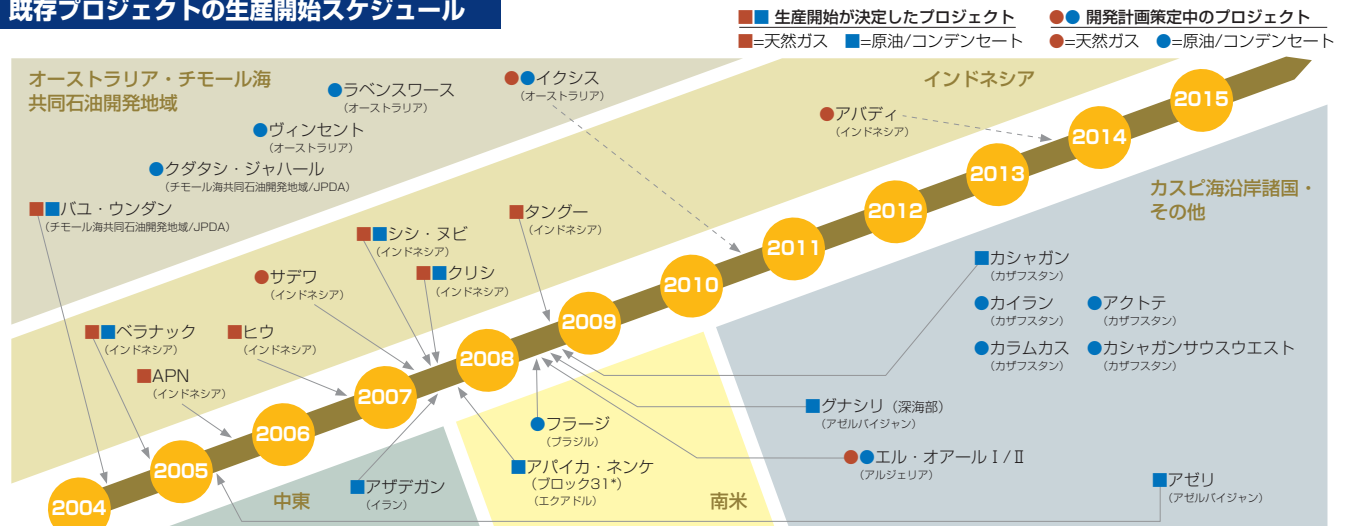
既存プロジェクトの生産開始スケジュール

■■ 生産開始が決定したプロジェクト
■=天然ガス ■=原油/コンデンセート

●● 開発計画策定中のプロジェクト
●=天然ガス ●=原油/コンデンセート

オーストラリア・チモール海共同石油開発地域

●ラベンスワース（オーストラリア）
●ヴィンセント（オーストラリア）
●クダタシ・ジャハール（チモール海共同石油開発地域/JPDA）
■■バユ・ウンダン（チモール海共同石油開発地域/JPDA）

●●イクシス（オーストラリア）

インドネシア

●アバディ（インドネシア）

■タングー（インドネシア）
■■シシ・ヌビ（インドネシア）
■■クリシ（インドネシア）
●サデワ（インドネシア）
■■ベラナック（インドネシア）
■ヒウ（インドネシア）
■APN（インドネシア）

カスピ海沿岸諸国・その他

■カシャガン（カザフスタン）
●カイラン（カザフスタン）
●アクトテ（カザフスタン）
●カラムカス（カザフスタン）
●カシャガンサウスウエスト（カザフスタン）
■グナシリ（深海部）（アゼルバイジャン）
●●エル・オアール I/II（アルジェリア）
■アゼリ（アゼルバイジャン）

●フラージ（ブラジル）
■アバイカ・ネンケ（ブロック31*）（エクアドル）
■アザデガン（イラン）

中東

南米

2004
2005
2006
2007
2008
2009
2010
2011
2012
2013
2014
2015